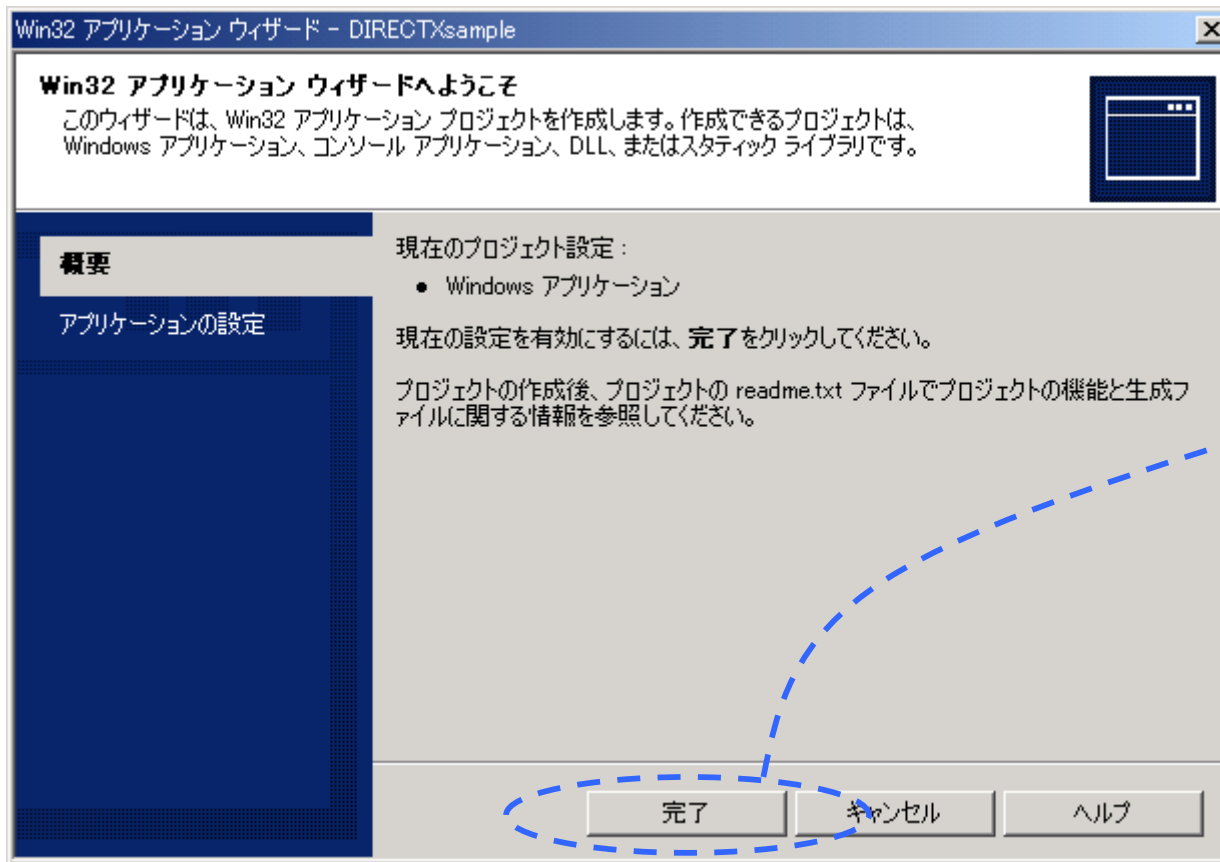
Win32 アプリケーション ウィザード - DIRECTXsample

Win32 アプリケーション ウィザードへようこそ

このウィザードは、Win32 アプリケーション プロジェクトを作成します。作成できるプロジェクトは、Windows アプリケーション、コンソール アプリケーション、DLL、またはスタティック ライブラリです。

概要

アプリケーションの設定

現在のプロジェクト設定：

● Windows アプリケーション

現在の設定を有効にするには、完了をクリックしてください。

プロジェクトの作成後、プロジェクトの readme.txt ファイルでプロジェクトの機能と生成ファイルに関する情報を参照してください。

完了

キャンセル

ヘルプ